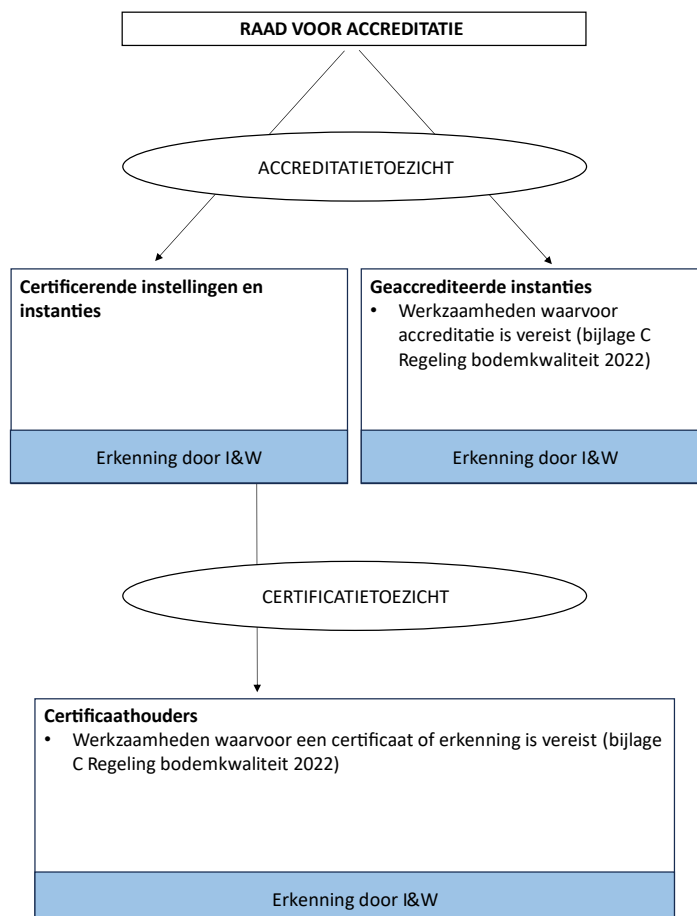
RAAD VOOR ACCREDITATIE

ACCREDITATIETOEZICHT

Certificerende instellingen en instanties

Erkenning door I&W

Geaccrediteerde instanties

• Werkzaamheden waarvoor accreditatie is vereist (bijlage C Regeling bodemkwaliteit 2022)

Erkenning door I&W

CERTIFICATIETOEZICHT

Certificaathouders

• Werkzaamheden waarvoor een certificaat of erkenning is vereist (bijlage C Regeling bodemkwaliteit 2022)

Erkenning door I&W